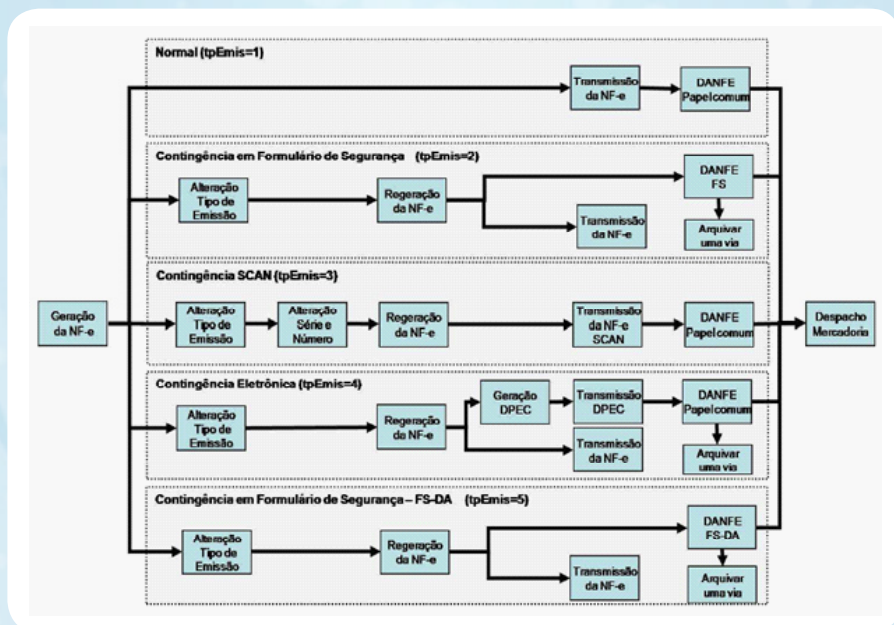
Normal (tpEmis=1)

Transmissão da NF-e

DANFE Papel comum

Contingência em Formulário de Segurança (tpEmis=2)

Alteração Tipo de Emissão

Regeração da NF-e

DANFE FS

Transmissão da NF-e

Arquivar uma via

Contingência SCAN (tpEmis=3)

Geração da NF-e

Alteração Tipo de Emissão

Alteração Série e Número

Regeração da NF-e

Transmissão da NF-e SCAN

DANFE Papel comum

Despacho Mercadoria

Contingência Eletrônica (tpEmis=4)

Alteração Tipo de Emissão

Regeração da NF-e

Geração DPEC

Transmissão DPEC

DANFE Papel comum

Transmissão da NF-e

Arquivar uma via

Contingência em Formulário de Segurança – FS-DA (tpEmis=5)

Alteração Tipo de Emissão

Regeração da NF-e

DANFE FS-DA

Transmissão da NF-e

Arquivar uma via